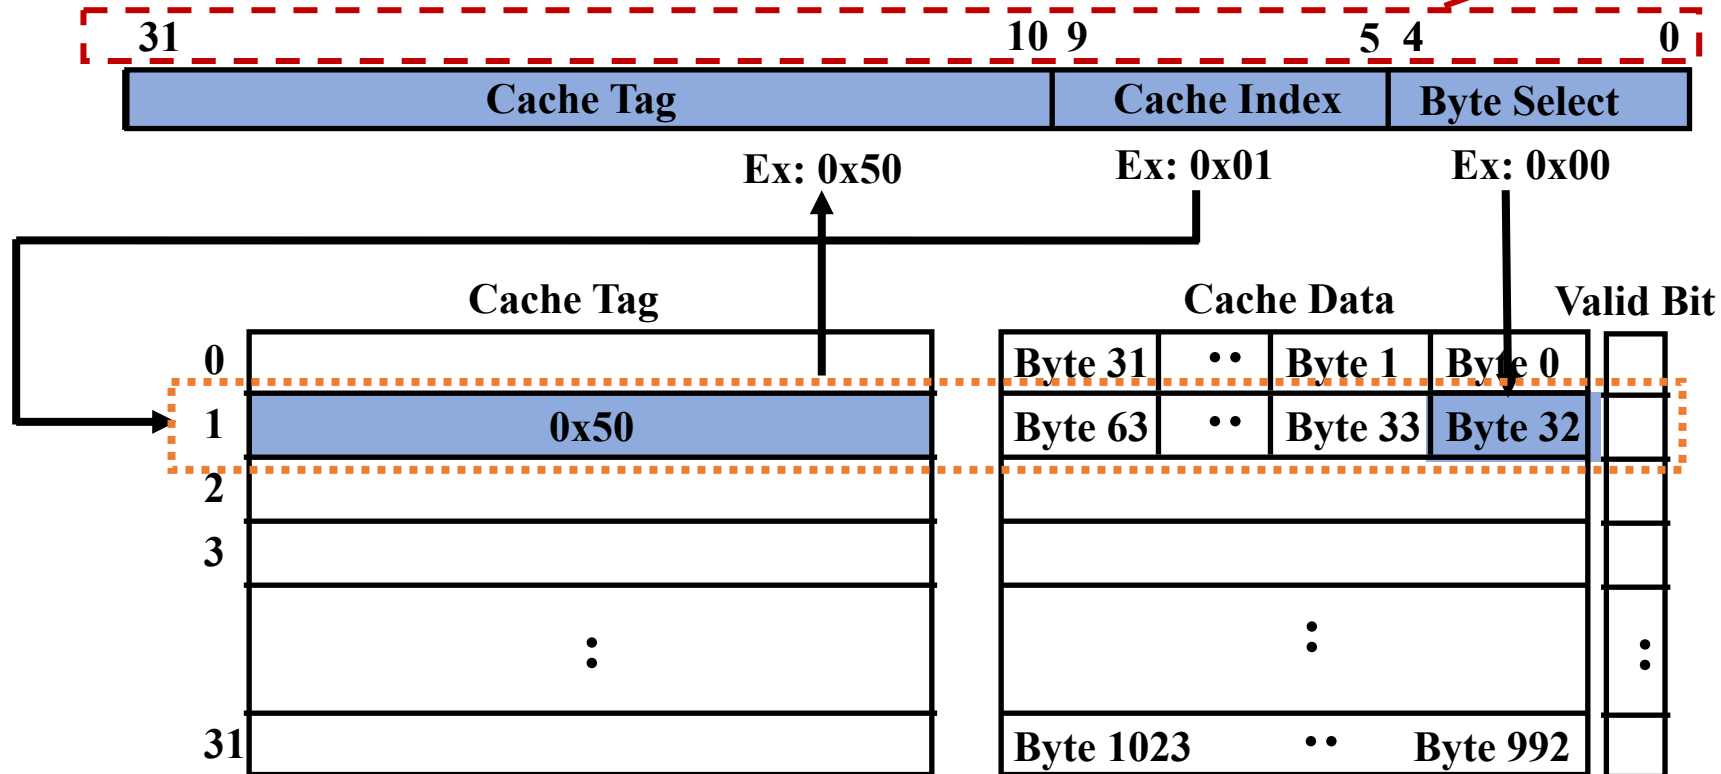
31 10 9 5 4 0

| Cache Tag | Cache Index | Byte Select |
|---|---|---|

Ex: 0x50
Ex: 0x01
Ex: 0x00

Cache Tag

Cache Data

Valid Bit

| | Cache Tag |
|---|---|
| 0 | |
| 1 | 0x50 |
| 2 | |
| 3 | |
| | : |
| 31 | |

| | | | |
|---|---|---|---|
| Byte 31 | .. | Byte 1 | Byte 0 |
| Byte 63 | .. | Byte 33 | Byte 32 |
| | | | |
| | | | |
| | : | | |
| Byte 1023 | .. | | Byte 992 |

: